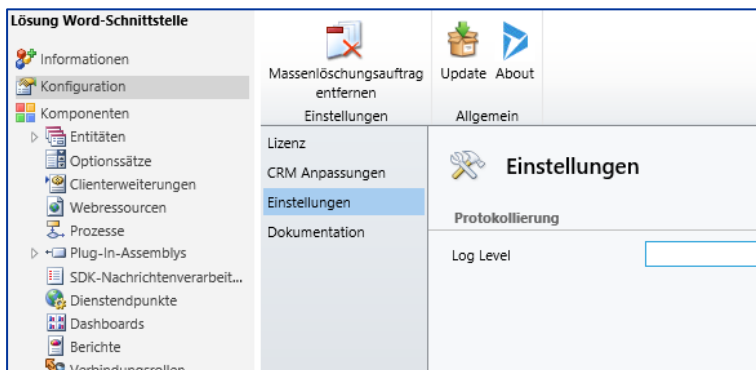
Lösung Word-Schnittstelle

Informationen
Konfiguration
Komponenten
Entitäten
Optionssätze
Clienterweiterungen
Webressourcen
Prozesse
Plug-In-Assemblys
SDK-Nachrichtenverarbeit...
Dienstendpunkte
Dashboards
Berichte
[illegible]

Massenlöschungsauftrag entfernen
Einstellungen

Update About
Allgemein

Lizenz
CRM Anpassungen
Einstellungen
Dokumentation

Einstellungen

Protokollierung

Log Level